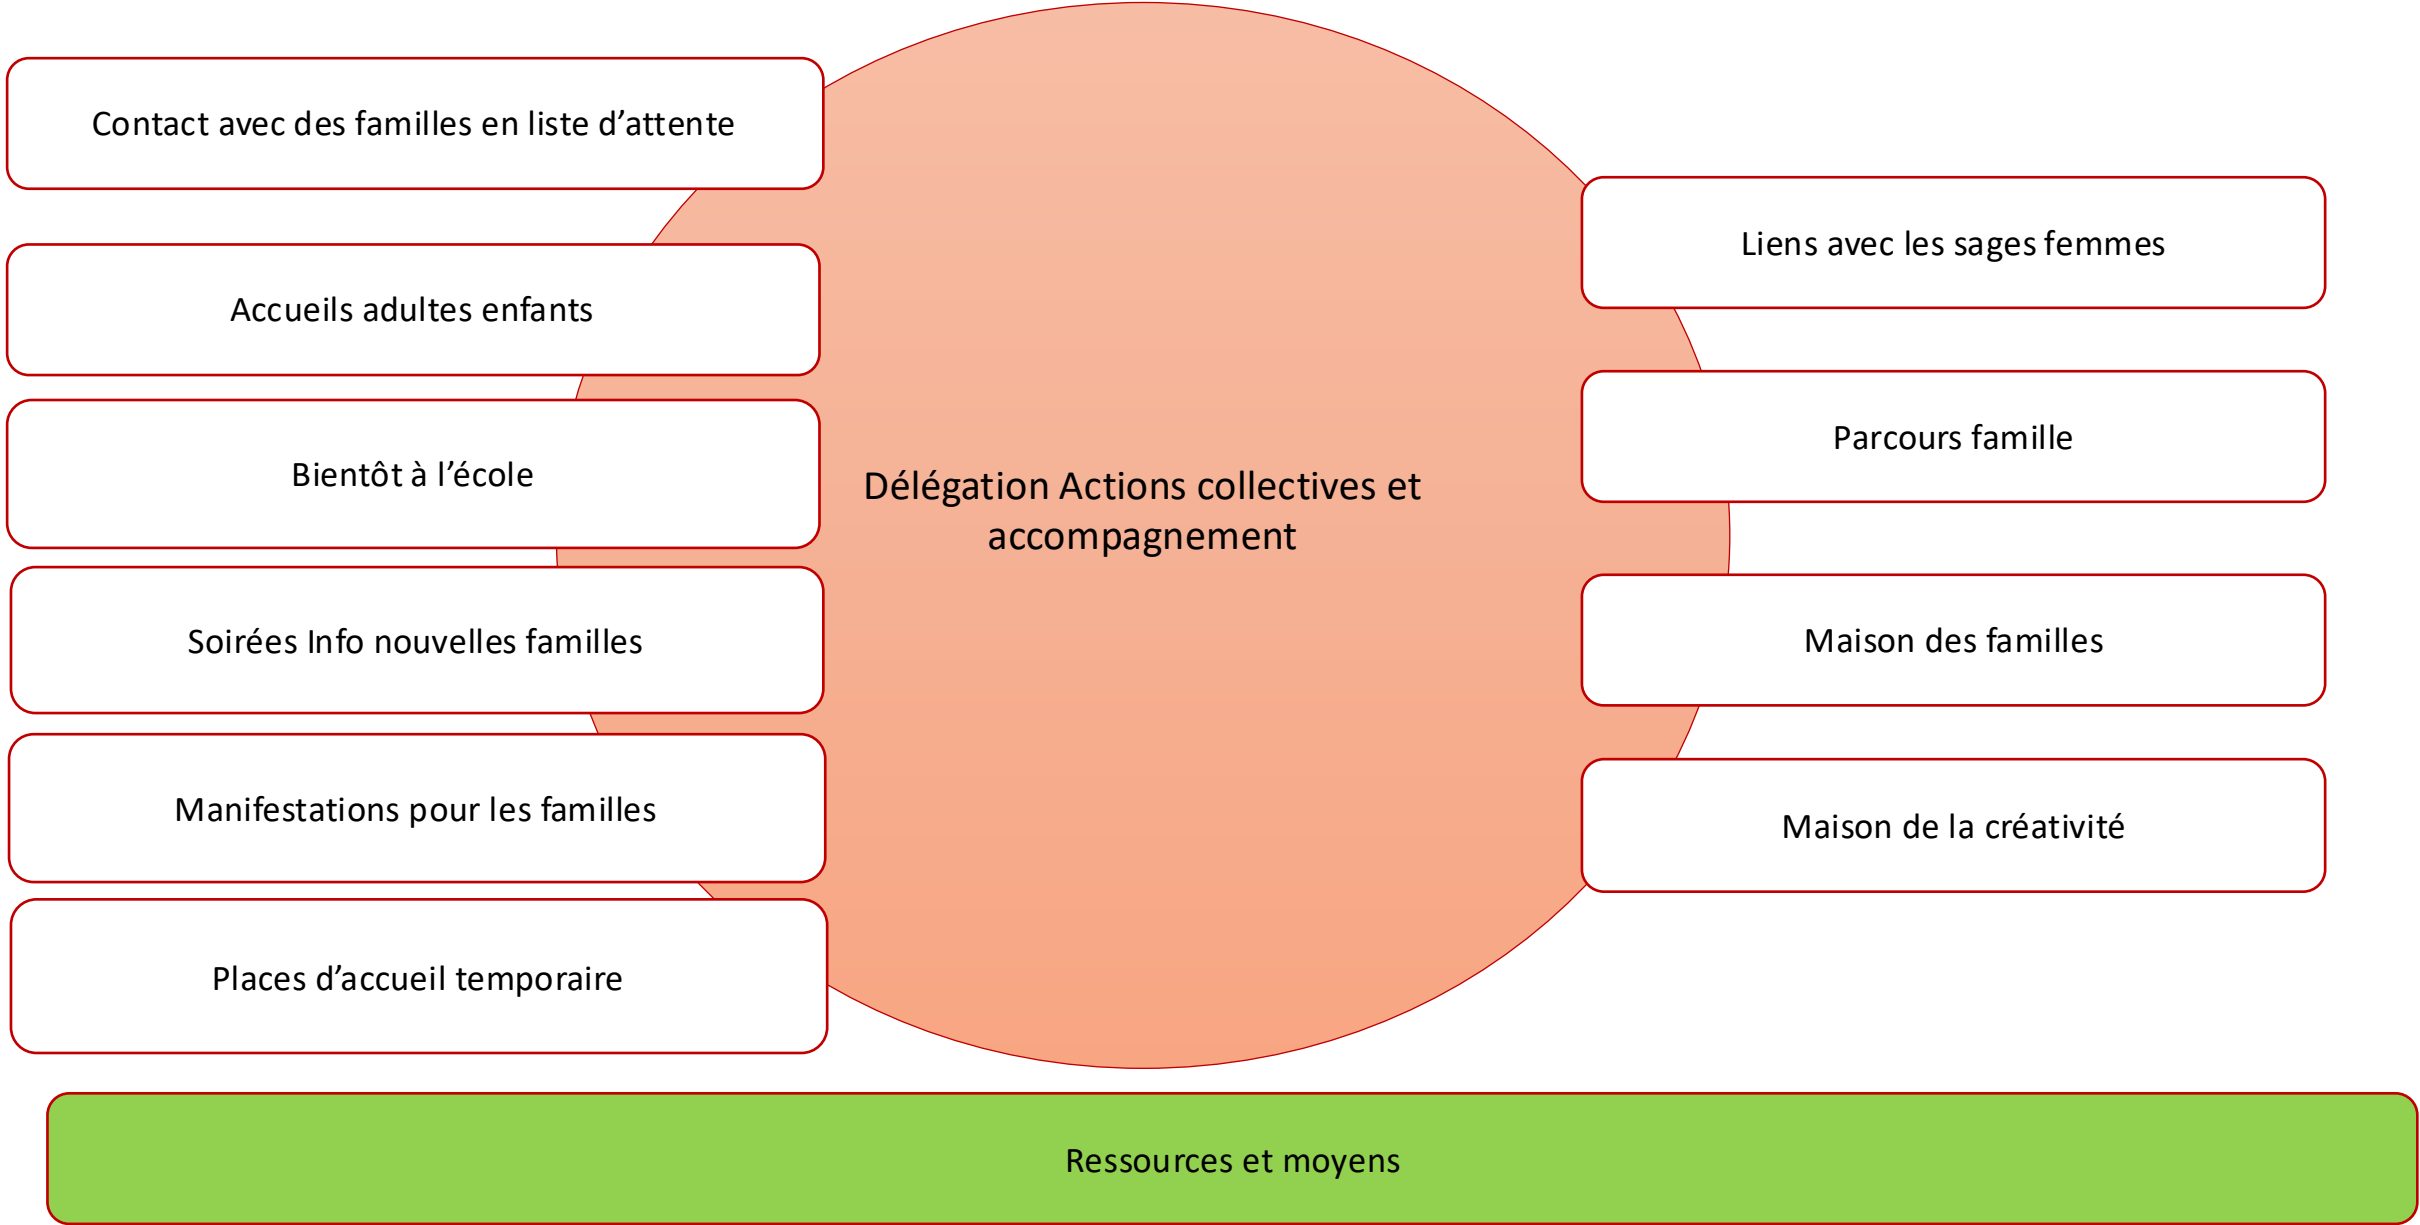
Contact avec des familles en liste d’attente

Accueils adultes enfants

Bientôt à l’école

Soirées Info nouvelles familles

Manifestations pour les familles

Places d’accueil temporaire

Délégation Actions collectives et accompagnement

Liens avec les sages femmes

Parcours famille

Maison des familles

Maison de la créativité

Ressources et moyens